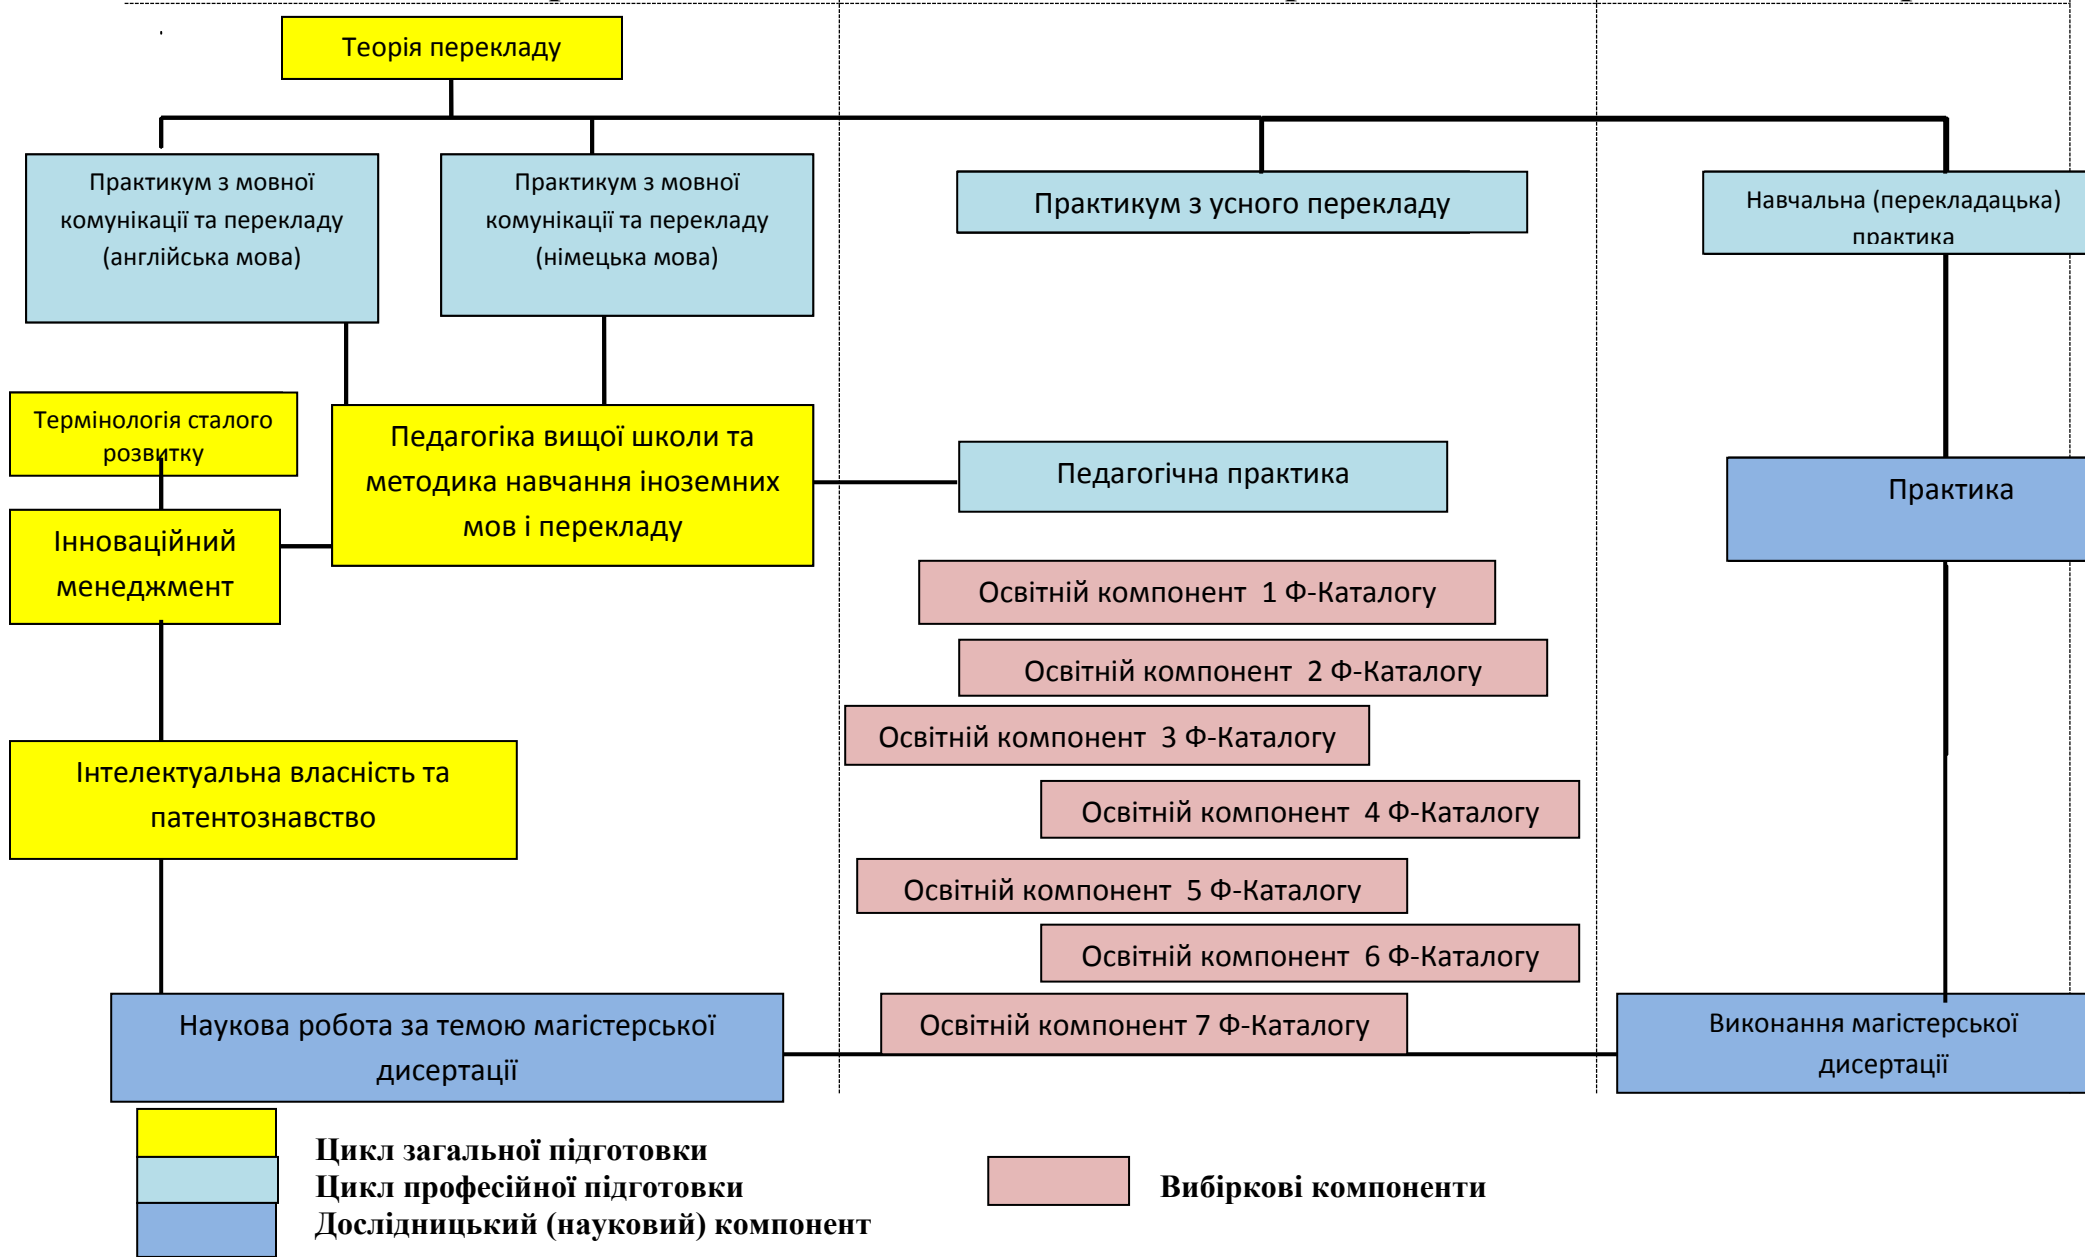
Теорія перекладу

Практикум з мовної комунікації та перекладу (англійська мова)

Практикум з мовної комунікації та перекладу (німецька мова)

Практикум з усного перекладу

Навчальна (перекладацька) практика

Термінологія сталого розвитку

Педагогіка вищої школи та методика навчання іноземних мов і перекладу

Педагогічна практика

Практика

Інноваційний менеджмент

Освітній компонент 1 Ф-Каталогу

Освітній компонент 2 Ф-Каталогу

Освітній компонент 3 Ф-Каталогу

Інтелектуальна власність та патентознавство

Освітній компонент 4 Ф-Каталогу

Освітній компонент 5 Ф-Каталогу

Освітній компонент 6 Ф-Каталогу

Наукова робота за темою магістерської дисертації

Освітній компонент 7 Ф-Каталогу

Виконання магістерської дисертації

Цикл загальної підготовки
Цикл професійної підготовки
Дослідницький (науковий) компонент

Вибіркові компоненти